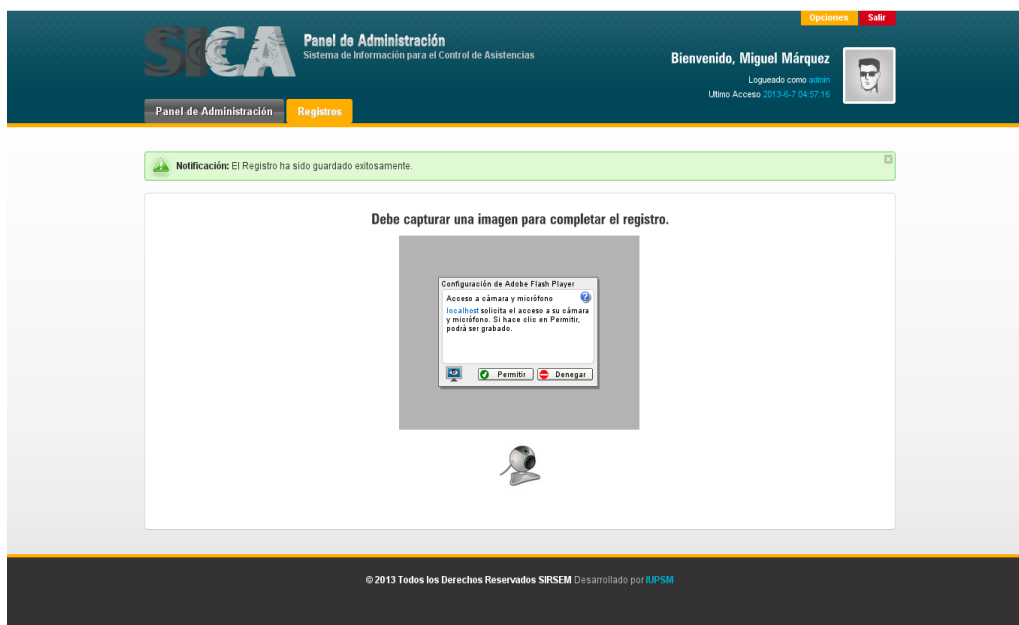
Opciones Salir

SICA

Panel de Administración
Sistema de Información para el Control de Asistencias

Bienvenido, Miguel Márquez
Logueado como admin
Ultimo Acceso 2013-6-7 04:57:16

Panel de Administración Registros

Notificación: El Registro ha sido guardado exitosamente.

Debe capturar una imagen para completar el registro.

Configuración de Adobe Flash Player
Acceso a cámara y micrófono
localhost solicita el acceso a su cámara y micrófono. Si hace clic en Permitir, podrá ser grabado.
Permitir Denegar

© 2013 Todos los Derechos Reservados SIRSEM Desarrollado por IUPSM